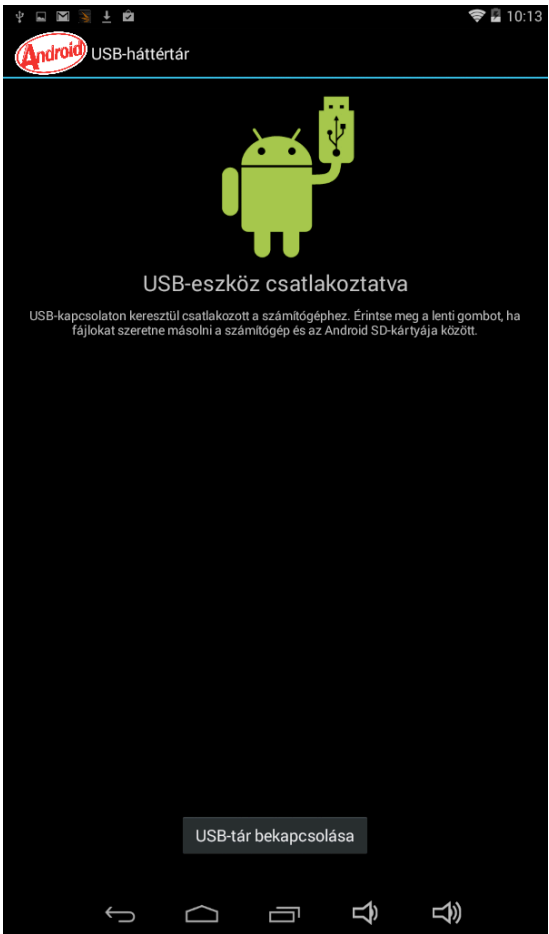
10:13

Android USB-háttértár

USB-eszköz csatlakoztatva

USB-kapcsolaton keresztül csatlakozott a számítógéphez. Érintse meg a lenti gombot, ha fájlokat szeretne másolni a számítógép és az Android SD-kártyája között.

USB-tár bekapcsolása